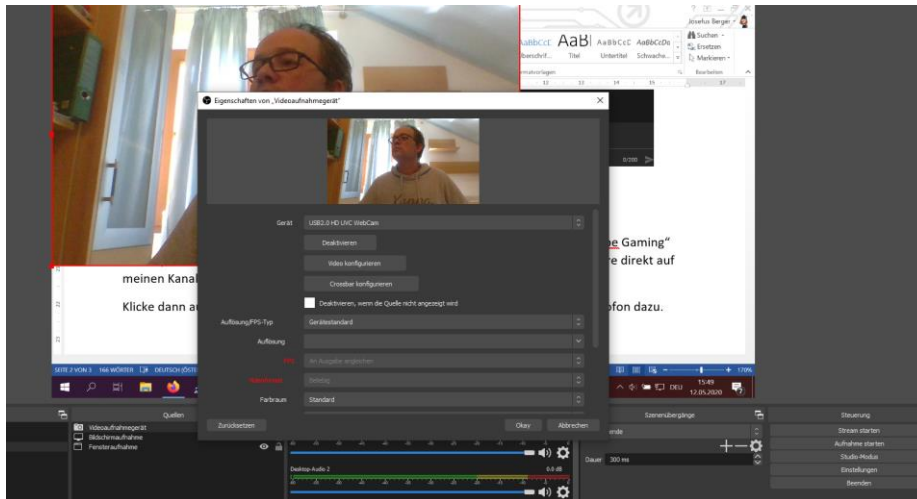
Josefus Berger
AaBbCcC AaBl AaBbCcC AaBbCcDc
Überschrif... Titel Untertitel Schwache...
Suchen
Ersetzen
Markieren
Formatvorlagen
Bearbeiten

Eigenschaften von „Videoaufnahmegerät"

Gerät USB2.0 HD UVC WebCam
Deaktivieren
Video konfigurieren
Crossbar konfigurieren
Deaktivieren, wenn die Quelle nicht angezeigt wird
Auflösung/FPS-Typ Gerätestandard
Auflösung
FPS An Ausgabe angleichen
Videoformat Beliebig
Farbraum Standard
Zurücksetzen
Okay
Abbrechen

ne Gaming"
re direkt auf
meinen Kanal
Klicke dann a
ofon dazu.

SEITE 2 VON 3 166 WÖRTER DEUTSCH (ÖST
DEU
15:49
12.05.2020

Quellen
Videoaufnahmegerät
Bildschirmaufnahme
Fensteraufnahme
Desktop-Audio 2
0.0 dB
Szenenübergänge
Dauer 300 ms
Steuerung
Stream starten
Aufnahme starten
Studio-Modus
Einstellungen
Beenden